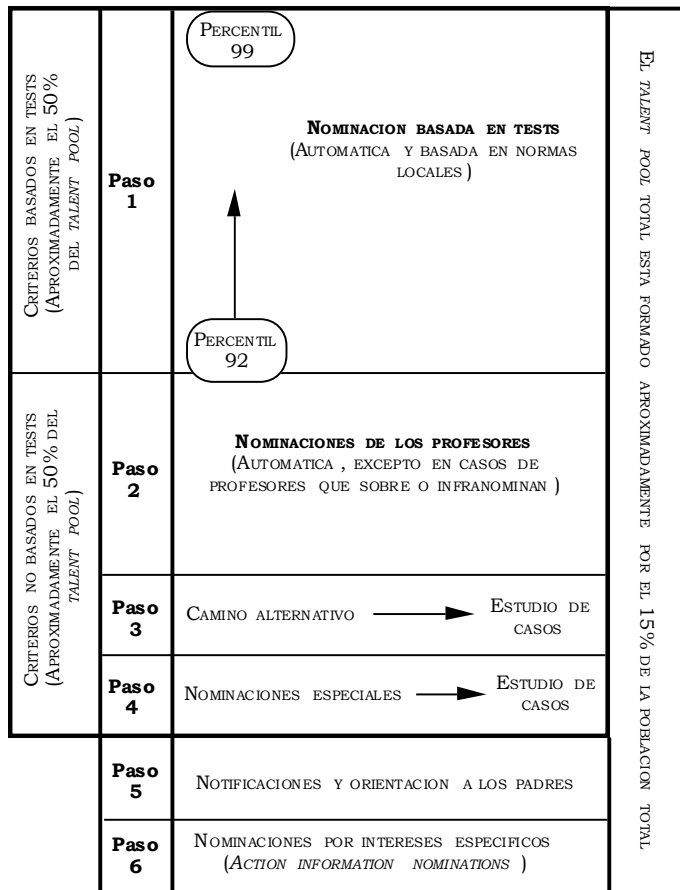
| | | |
|---|---|---|
| Criterios basados en tests (Aproximadamente el 50% del *talent pool*) | **Paso 1** | Percentil 99 **Nominacion basada en tests** (Automatica y basada en normas locales) Percentil 92 |
| Criterios no basados en tests (Aproximadamente el 50% del *talent pool*) | **Paso 2** | **Nominaciones de los profesores** (Automatica, excepto en casos de profesores que sobre o infranominan) |
| | **Paso 3** | Camino alternativo → Estudio de casos |
| | **Paso 4** | Nominaciones especiales → Estudio de casos |
| | **Paso 5** | Notificaciones y orientacion a los padres |
| | **Paso 6** | Nominaciones por intereses especificos (*Action information nominations*) |

El *talent pool* total esta formado aproximadamente por el 15% de la poblacion total